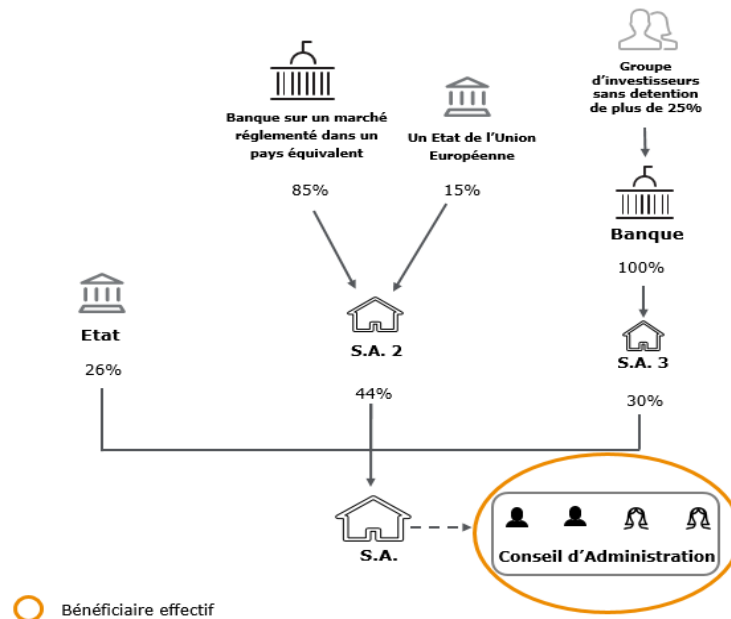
Groupe d'investisseurs sans detention de plus de 25%

Banque sur un marché réglementé dans un pays équivalent

Un Etat de l'Union Européenne

85%

15%

Banque

100%

Etat

S.A. 2

S.A. 3

26%

44%

30%

S.A.

Conseil d'Administration

Bénéficiaire effectif